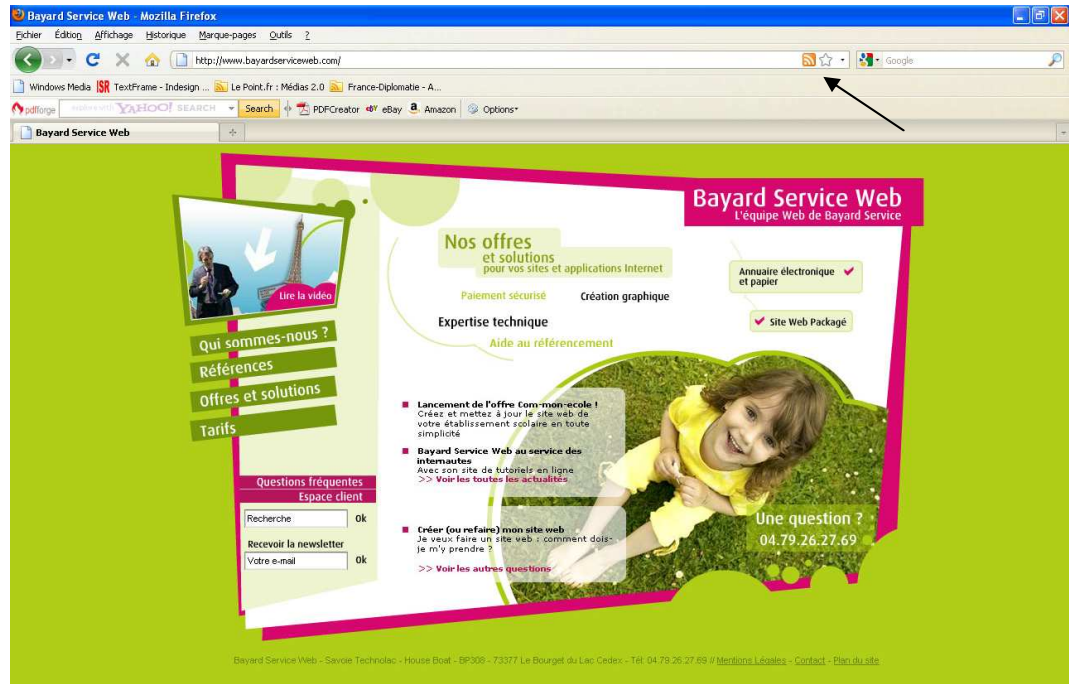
Bayard Service Web - Mozilla Firefox

Fichier Édition Affichage Historique Marque-pages Outils ?

http://www.bayardserviceweb.com/

Google

Windows Media TextFrame - Indesign ... Le Point.fr : Médias 2.0 France-Diplomatie - A...

pdfforge YAHOO! SEARCH Search PDFCreator eBay Amazon Options

Bayard Service Web

Bayard Service Web
L'équipe Web de Bayard Service

Lire la vidéo

Qui sommes-nous ?
Références
Offres et solutions
Tarifs

Nos offres
et solutions
pour vos sites et applications Internet

Paiement sécurisé
Création graphique
Expertise technique
Aide au référencement

Annuaire électronique et papier

Site Web Packagé

Lancement de l'offre Com-mon-ecole !
Créez et mettez à jour le site web de votre établissement scolaire en toute simplicité

Bayard Service Web au service des internautes
Avec son site de tutoriels en ligne
>> Voir les toutes les actualités

Questions fréquentes
Espace client

Recherche ok

Recevoir la newsletter
Votre e-mail ok

Créer (ou refaire) mon site web
Je veux faire un site web : comment dois-je m'y prendre ?
>> Voir les autres questions

Une question ?
04.79.26.27.69

Bayard Service Web - Savoie Technolac - House Boat - BP308 - 73377 Le Bourget du Lac Cedex - Tél. 04.79.26.27.69 // Mentions Légales - Contact - Plan du site